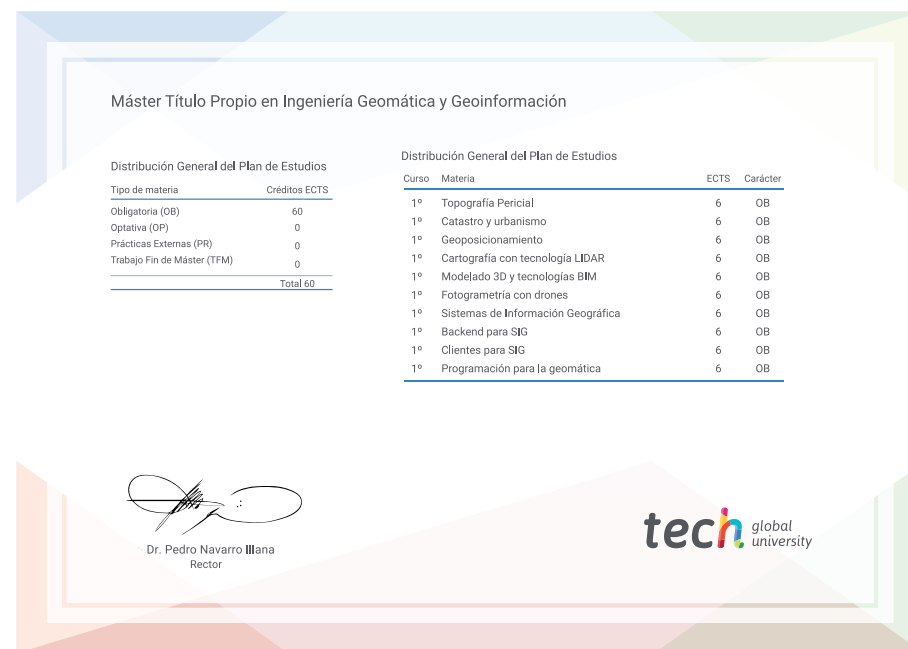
Máster Título Propio en Ingeniería Geomática y Geoinformación

Distribución General del Plan de Estudios

| Tipo de materia | Créditos ECTS |
|---|---|
| Obligatoria (OB) | 60 |
| Optativa (OP) | 0 |
| Prácticas Externas (PR) | 0 |
| Trabajo Fin de Máster (TFM) | 0 |
| | Total 60 |

Distribución General del Plan de Estudios

| Curso | Materia | ECTS | Carácter |
|---|---|---|---|
| 1º | Topografía Pericial | 6 | OB |
| 1º | Catastro y urbanismo | 6 | OB |
| 1º | Geoposicionamiento | 6 | OB |
| 1º | Cartografía con tecnología LIDAR | 6 | OB |
| 1º | Modelado 3D y tecnologías BIM | 6 | OB |
| 1º | Fotogrametría con drones | 6 | OB |
| 1º | Sistemas de Información Geográfica | 6 | OB |
| 1º | Backend para SIG | 6 | OB |
| 1º | Clientes para SIG | 6 | OB |
| 1º | Programación para la geomática | 6 | OB |

Dr. Pedro Navarro Illana
Rector

tech global university